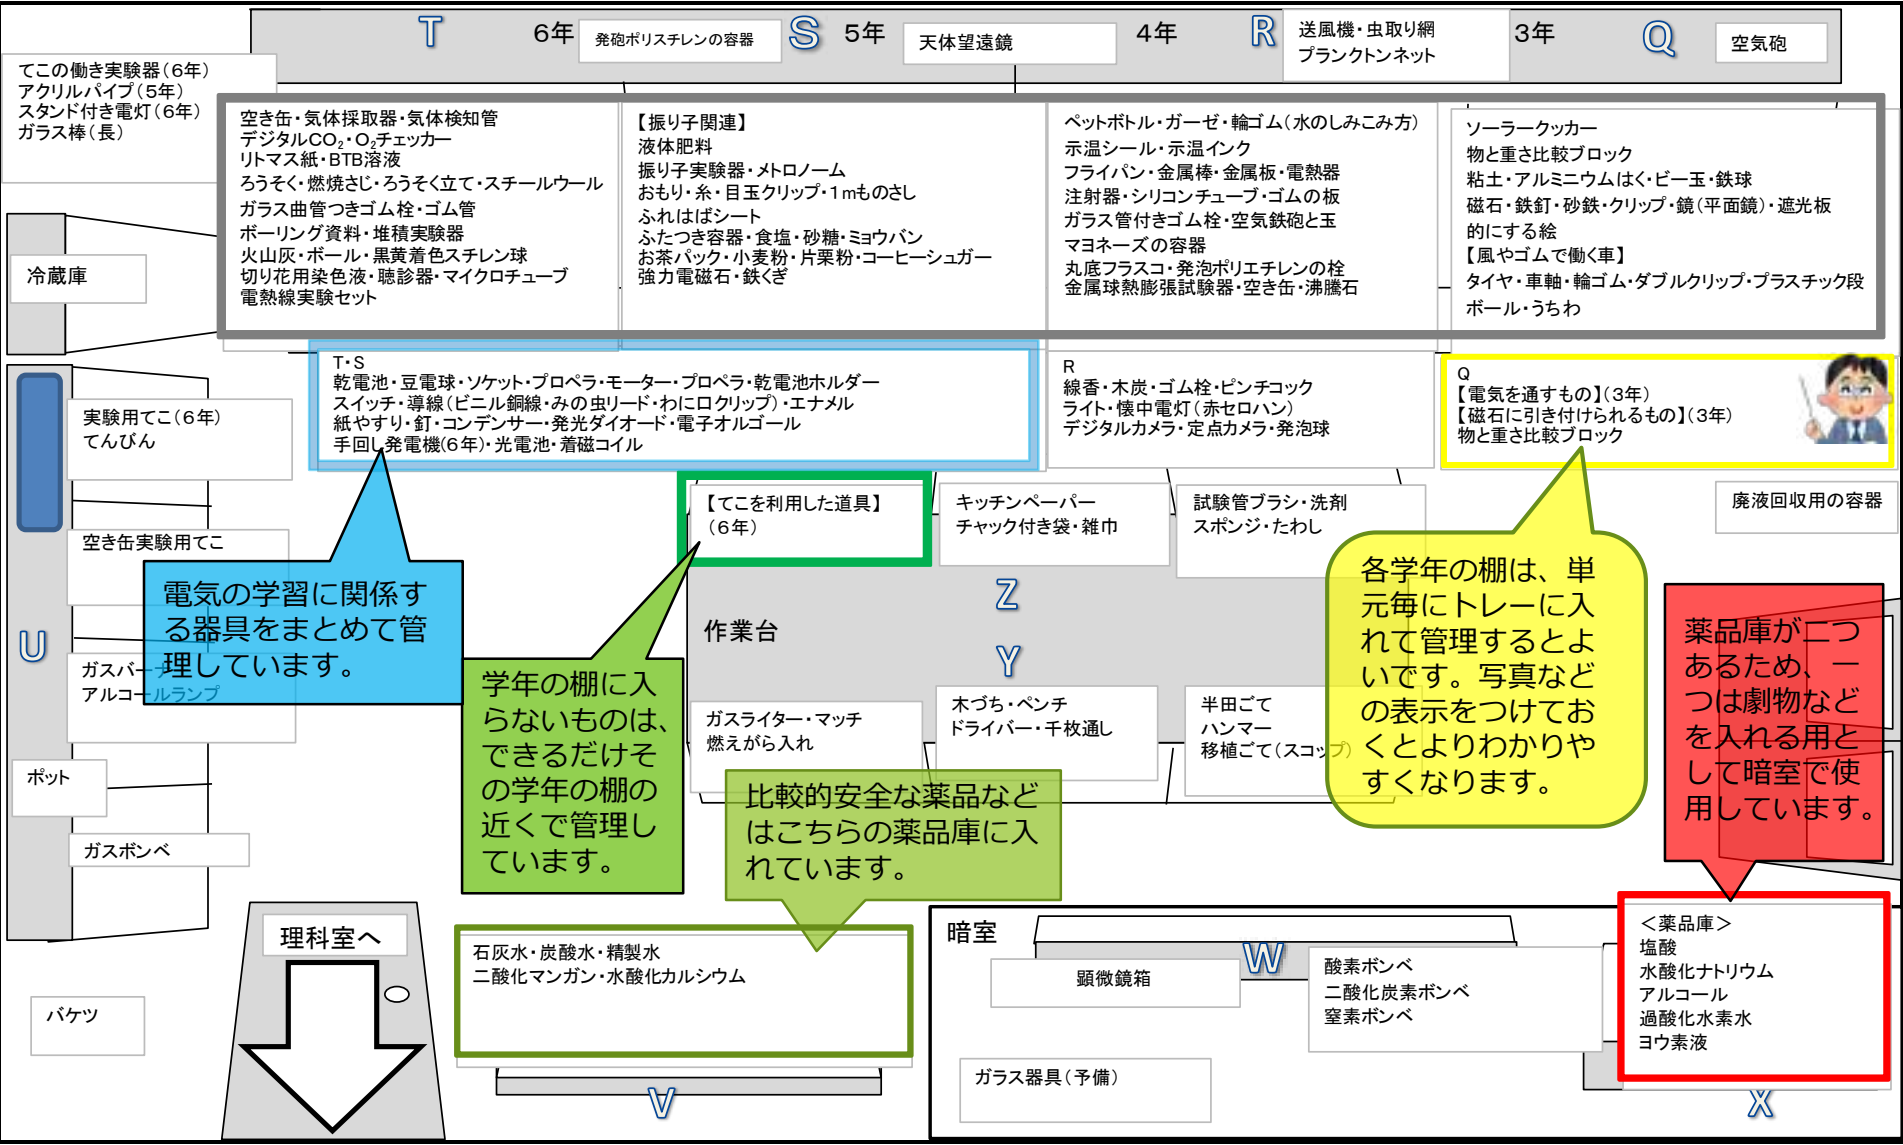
T 6年 発砲ポリスチレンの容器 S 5年 天体望遠鏡 4年 R 送風機・虫取り網 プランクトンネット 3年 Q 空気砲

てこの働き実験器（6年）
アクリルパイプ（5年）
スタンド付き電灯（6年）
ガラス棒（長）

空き缶・気体採取器・気体検知管
デジタル$CO_2$・$O_2$チェッカー
リトマス紙・BTB溶液
ろうそく・燃焼さじ・ろうそく立て・スチールウール
ガラス曲管つきゴム栓・ゴム管
ボーリング資料・堆積実験器
火山灰・ボール・黒黄着色スチレン球
切り花用染色液・聴診器・マイクロチューブ
電熱線実験セット

【振り子関連】
液体肥料
振り子実験器・メトロノーム
おもり・糸・目玉クリップ・1mものさし
ふれはばシート
ふたつき容器・食塩・砂糖・ミョウバン
お茶パック・小麦粉・片栗粉・コーヒーシュガー
強力電磁石・鉄くぎ

ペットボトル・ガーゼ・輪ゴム（水のしみこみ方）
示温シール・示温インク
フライパン・金属棒・金属板・電熱器
注射器・シリコンチューブ・ゴムの板
ガラス管付きゴム栓・空気鉄砲と玉
マヨネーズの容器
丸底フラスコ・発泡ポリエチレンの栓
金属球熱膨張試験器・空き缶・沸騰石

ソーラークッカー
物と重さ比較ブロック
粘土・アルミニウムはく・ビー玉・鉄球
磁石・鉄釘・砂鉄・クリップ・鏡（平面鏡）・遮光板
的にする絵
【風やゴムで働く車】
タイヤ・車軸・輪ゴム・ダブルクリップ・プラスチック段ボール・うちわ

冷蔵庫

T・S
乾電池・豆電球・ソケット・プロペラ・モーター・プロペラ・乾電池ホルダー
スイッチ・導線（ビニル銅線・みの虫リード・わにロクリップ）・エナメル
紙やすり・釘・コンデンサー・発光ダイオード・電子オルゴール
手回し発電機（6年）・光電池・着磁コイル

R
線香・木炭・ゴム栓・ピンチコック
ライト・懐中電灯（赤セロハン）
デジタルカメラ・定点カメラ・発泡球

Q
【電気を通すもの】（3年）
【磁石に引き付けられるもの】（3年）
物と重さ比較ブロック

実験用てこ（6年）
てんびん

空き缶実験用てこ

【てこを利用した道具】（6年）

キッチンペーパー
チャック付き袋・雑巾

試験管ブラシ・洗剤
スポンジ・たわし

廃液回収用の容器

電気の学習に関係する器具をまとめて管理しています。

U

ガスバーナー
アルコールランプ

Z

作業台

Y

学年の棚に入らないものは、できるだけその学年の棚の近くで管理しています。

ガスライター・マッチ
燃えがら入れ

木づち・ペンチ
ドライバー・千枚通し

半田ごて
ハンマー
移植ごて（スコップ）

各学年の棚は、単元毎にトレーに入れて管理するとよいです。写真などの表示をつけておくとよりわかりやすくなります。

薬品庫が二つあるため、一つは劇物などを入れる用として暗室で使用しています。

ポット

ガスボンベ

比較的安全な薬品などはこちらの薬品庫に入れています。

理科室へ

石灰水・炭酸水・精製水
二酸化マンガン・水酸化カルシウム

暗室

W

顕微鏡箱

酸素ボンベ
二酸化炭素ボンベ
窒素ボンベ

＜薬品庫＞
塩酸
水酸化ナトリウム
アルコール
過酸化水素水
ヨウ素液

バケツ

ガラス器具（予備）

V

X